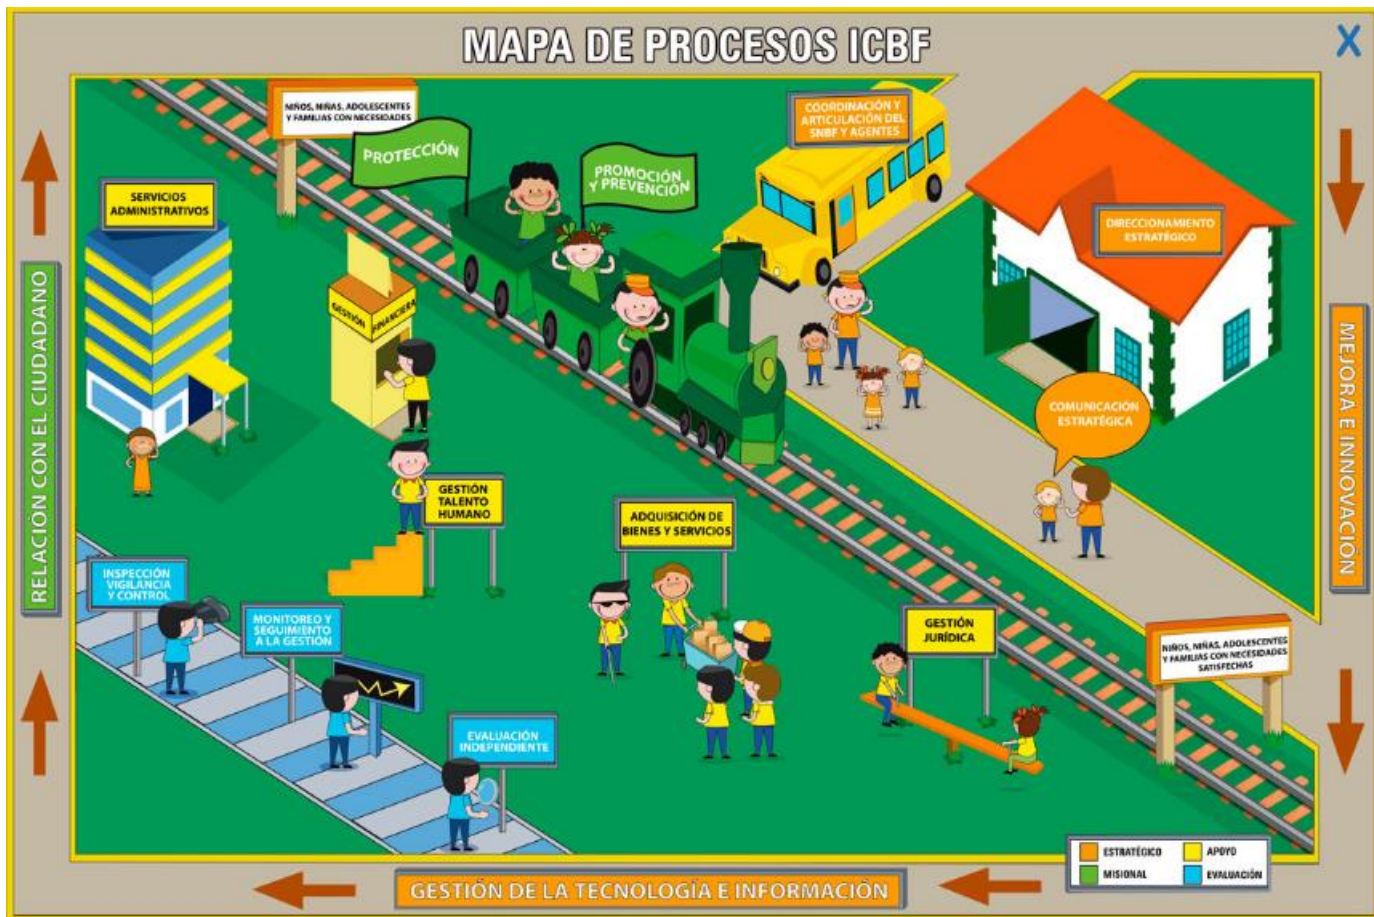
MAPA DE PROCESOS ICBF

X

NIÑOS, NIÑAS, ADOLESCENTES Y FAMILIAS CON NECESIDADES

PROTECCIÓN

PROMOCIÓN Y PREVENCIÓN

COORDINACIÓN Y ARTICULACIÓN DEL SNBF Y AGENTES

SERVICIOS ADMINISTRATIVOS

DIRECCIONAMIENTO ESTRATÉGICO

GESTIÓN FINANCIERA

RELACIÓN CON EL CIUDADANO

MEJORA E INNOVACIÓN

COMUNICACIÓN ESTRATÉGICA

GESTIÓN TALENTO HUMANO

ADQUISICIÓN DE BIENES Y SERVICIOS

INSPECCIÓN VIGILANCIA Y CONTROL

MONITOREO Y SEGUIMIENTO A LA GESTIÓN

GESTIÓN JURÍDICA

NIÑOS, NIÑAS, ADOLESCENTES Y FAMILIAS CON NECESIDADES SATISFECHAS

EVALUACIÓN INDEPENDIENTE

ESTRATÉGICO
APOYO
MISIONAL
EVALUACIÓN

GESTIÓN DE LA TECNOLOGÍA E INFORMACIÓN